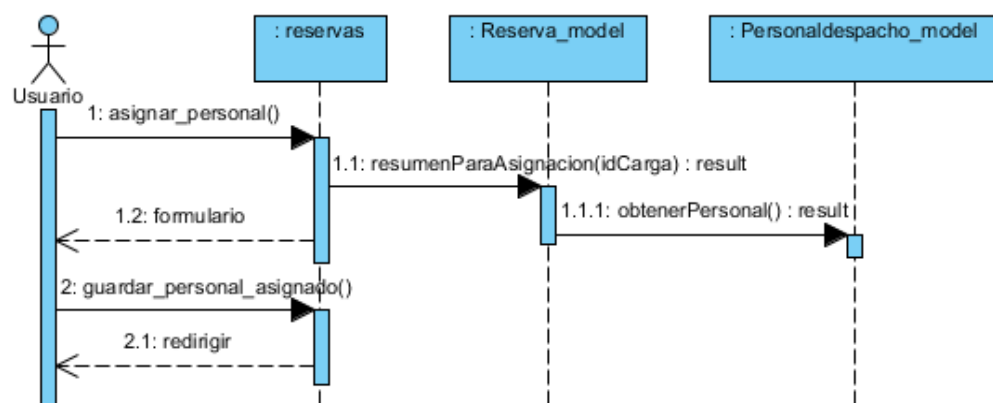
Usuario

: reservas

: Reserva_model

: Personaldespacho_model

1: asignar_personal()

1.1: resumenParaAsignacion(idCarga) : result

1.1.1: obtenerPersonal() : result

1.2: formulario

2: guardar_personal_asignado()

2.1: redirigir